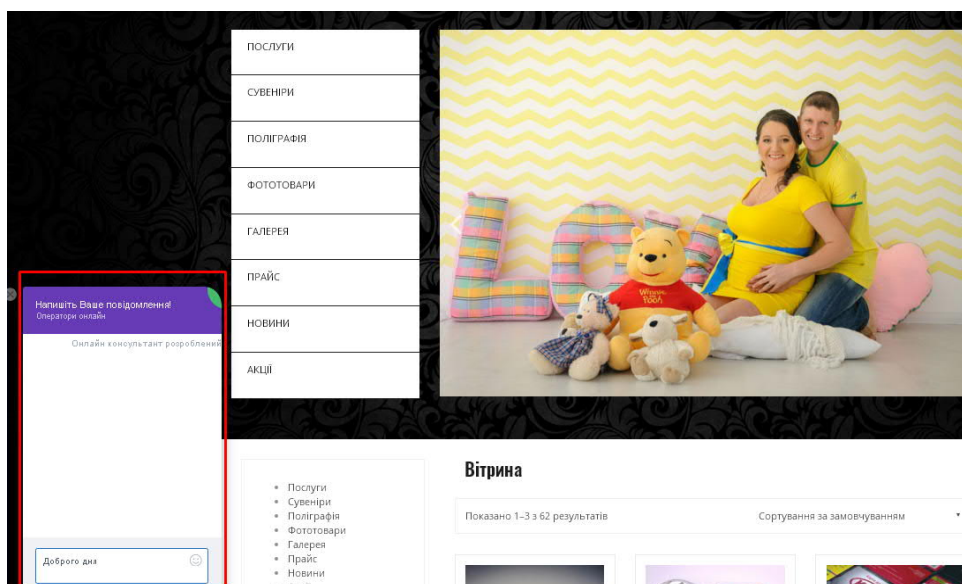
ПОСЛУГИ

СУВЕНІРИ

ПОЛІГРАФІЯ

ФОТОТОВАРИ

ГАЛЕРЕЯ

ПРАЙС

НОВИНИ

АКЦІЇ

Winnie the Pooh

Напишіть Ваше повідомлення!
Оператори онлайн

Онлайн консультант розроблений

Доброго дня

- Послуги
- Сувеніри
- Поліграфія
- Фототовари
- Галерея
- Прайс
- Новини

Вітрина

Показано 1–3 з 62 результатів

Сортування за замовчуванням